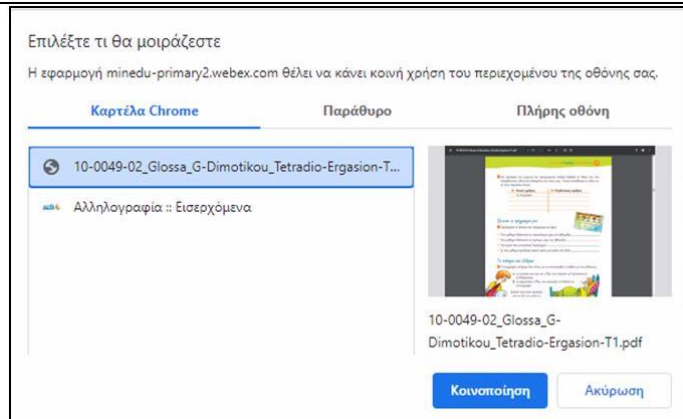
Επιλέξτε τι θα μοιράζεστε

Η εφαρμογή minedu-primary2.webex.com θέλει να κάνει κοινή χρήση του περιεχομένου της οθόνης σας.

Καρτέλα Chrome
Παράθυρο
Πλήρης οθόνη

10-0049-02_Glossa_G-Dimotikou_Tetradio-Ergasion-T...

Αλληλογραφία :: Εισερχόμενα

10-0049-02_Glossa_G-Dimotikou_Tetradio-Ergasion-T1.pdf

Κοινοποίηση
Ακύρωση